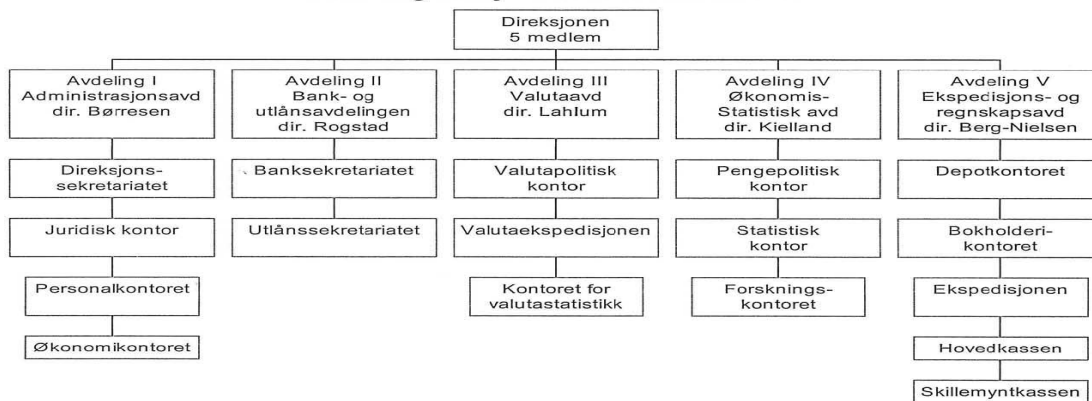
Direksjonen
5 medlem

Avdeling I
Administrasjonsavd
dir. Børresen

Direksjons-sekretariatet

Juridisk kontor

Personalkontoret

Økonomikontoret

Avdeling II
Bank- og utlånsavdelingen
dir. Rogstad

Banksekretariatet

Utlånssekretariatet

Avdeling III
Valutaavd
dir. Lahlum

Valutapolitisk kontor

Valutaekspedisjonen

Kontoret for valutastatistikk

Avdeling IV
Økonomis-Statistisk avd
dir. Kielland

Pengepolitisk kontor

Statistisk kontor

Forsknings-kontoret

Avdeling V
Ekspedisjons- og regnskapsavd
dir. Berg-Nielsen

Depotkontoret

Bokholderi-kontoret

Ekspedisjonen

Hovedkassen

Skillemyntkassen